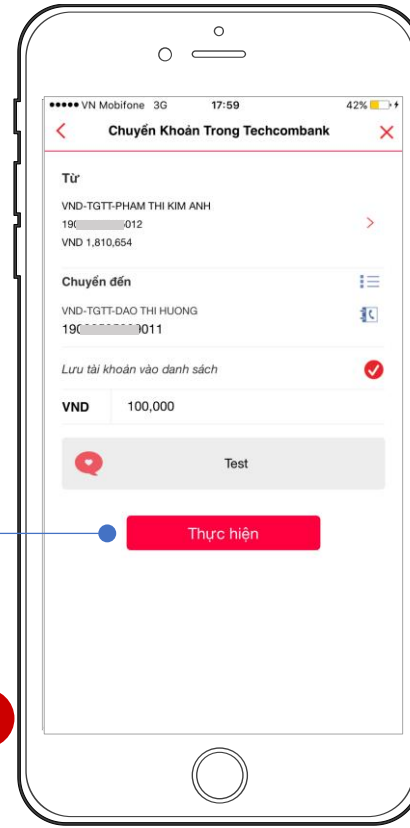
●●●●● VN Mobifone 3G 17:59 42%

Chuyển Khoản Trong Techcombank

Từ

VND-TGTT-PHAM THI KIM ANH

190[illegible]012

VND 1,810,654

Chuyển đến

VND-TGTT-DAO THI HUONG

190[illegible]011

Lưu tài khoản vào danh sách

VND 100,000

Test

Thực hiện